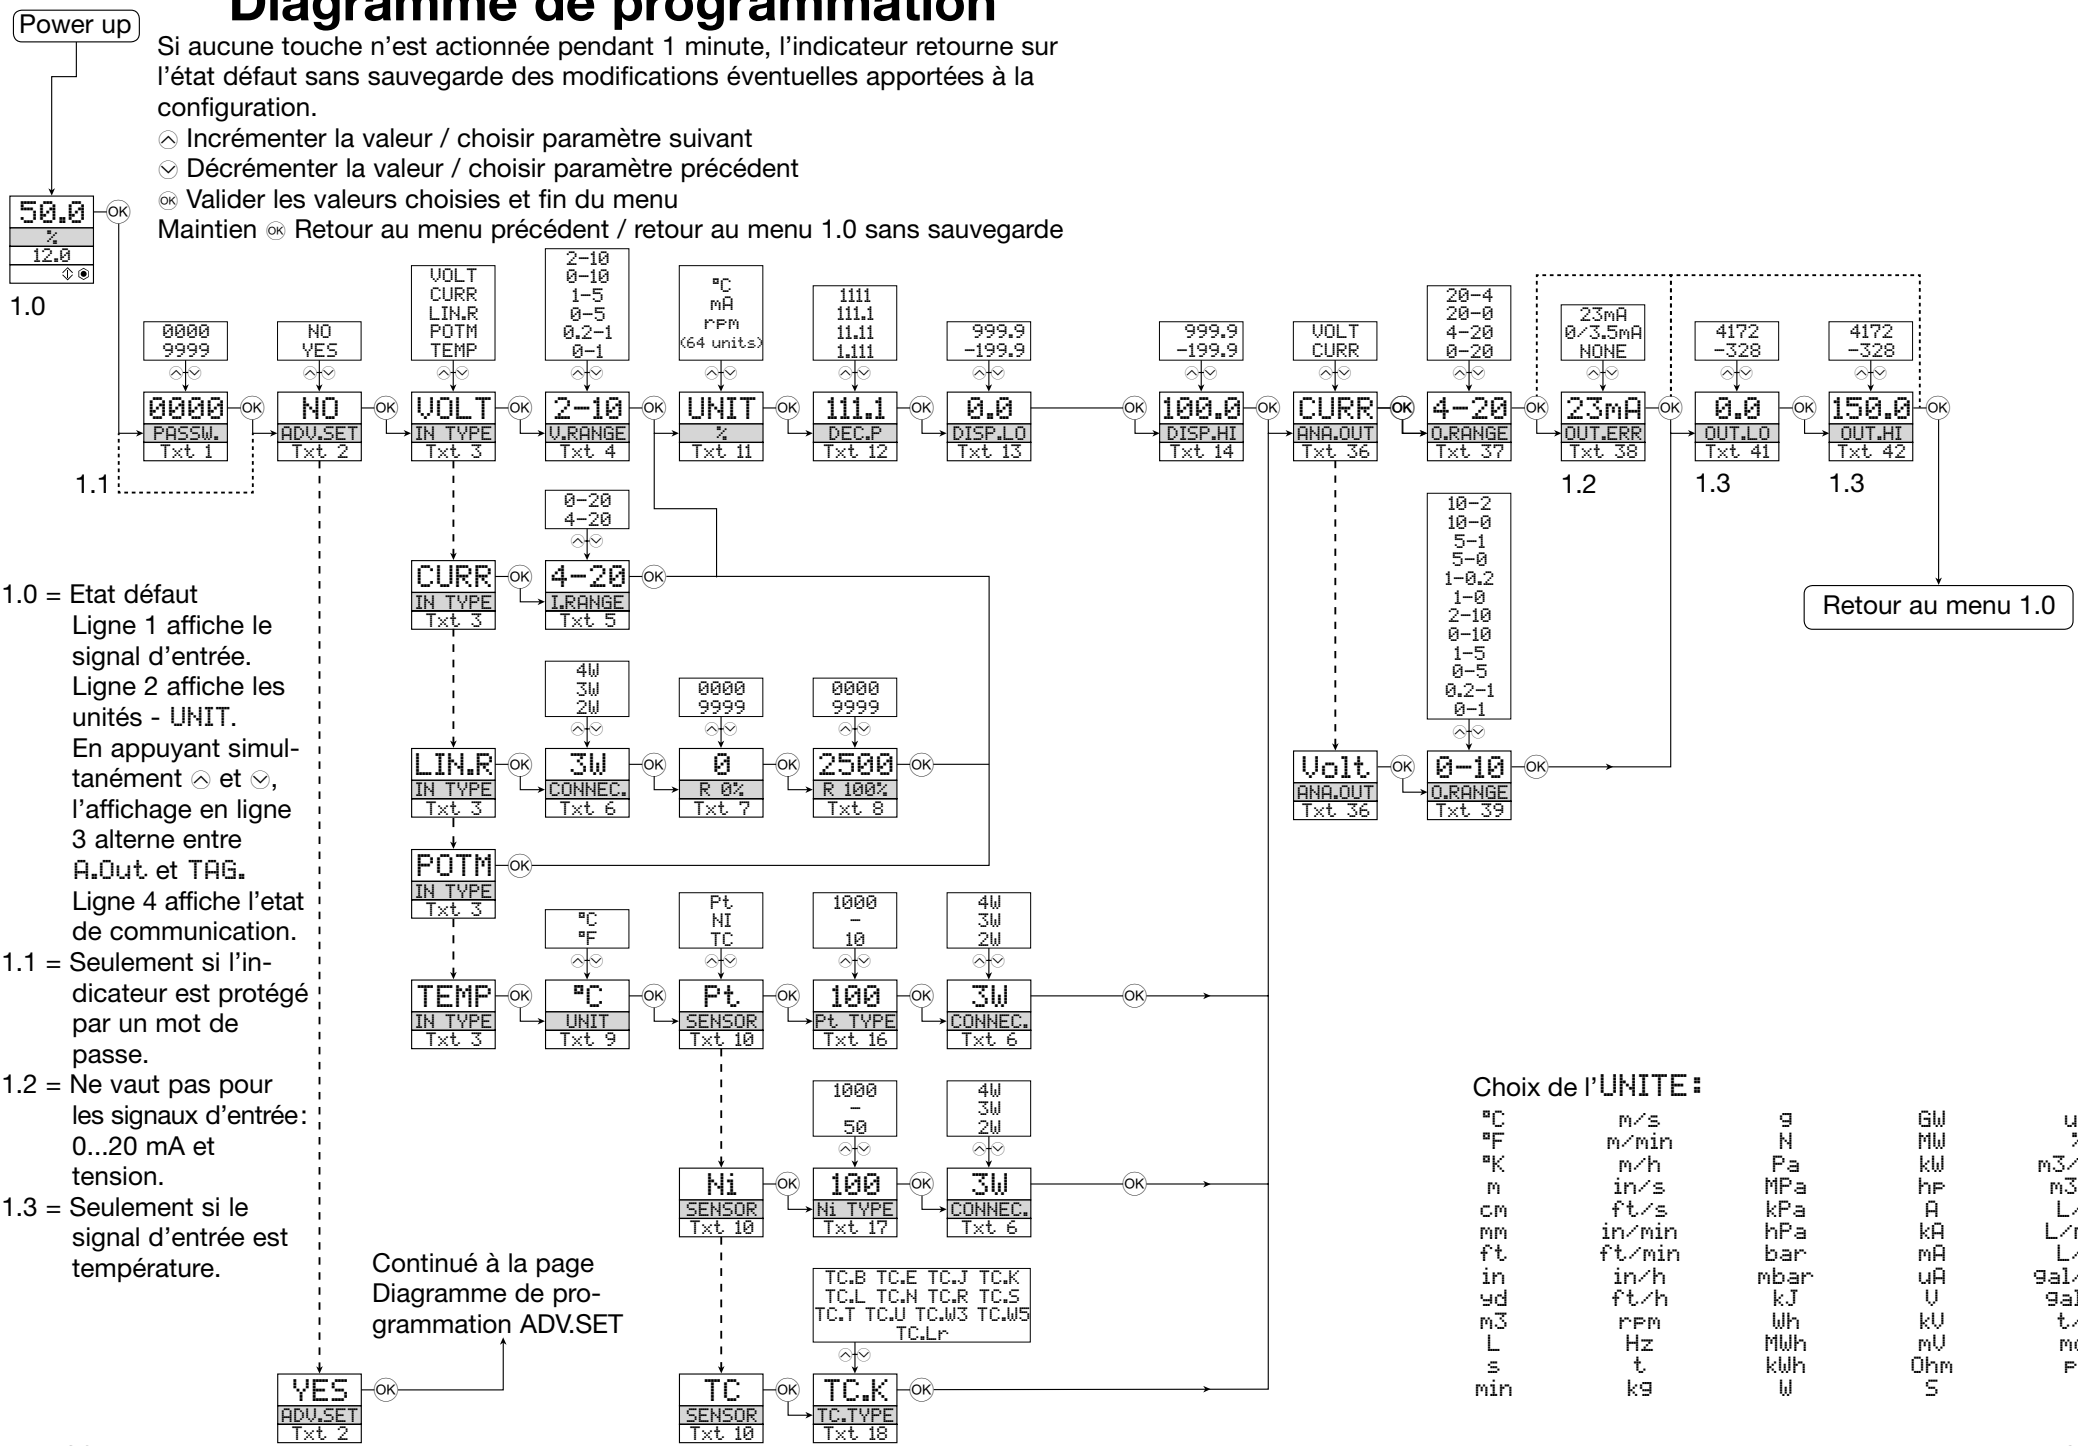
Diagramme de programmation

Power up

Si aucune touche n'est actionnée pendant 1 minute, l'indicateur retourne sur l'état défaut sans sauvegarde des modifications éventuelles apportées à la configuration.

Incrémenter la valeur / choisir paramètre suivant
Décrémenter la valeur / choisir paramètre précédent
Valider les valeurs choisies et fin du menu
Maintien Retour au menu précédent / retour au menu 1.0 sans sauvegarde

50.0
%
12.0
1.0

0000 9999
0000 PASSW. Txt 1
1.1

NO YES
NO ADV.SET Txt 2

VOLT CURR LIN.R POTM TEMP
VOLT IN TYPE Txt 3

2-10 0-10 1-5 0-5 0.2-1 0-1
2-10 V.RANGE Txt 4

°C mA rpm (64 units)
UNIT % Txt 11

1111 111.1 11.11 1.111
111.1 DEC.P Txt 12

999.9 -199.9
0.0 DISP.LO Txt 13

999.9 -199.9
100.0 DISP.HI Txt 14

VOLT CURR
CURR ANA.OUT Txt 36

20-4 20-0 4-20 0-20
4-20 O.RANGE Txt 37

23mA 0/3.5mA NONE
23mA OUT.ERR Txt 38
1.2

4172 -328
0.0 OUT.LO Txt 41
1.3

4172 -328
150.0 OUT.HI Txt 42
1.3

0-20 4-20
CURR IN TYPE Txt 3
4-20 I.RANGE Txt 5

Retour au menu 1.0

10-2 10-0 5-1 5-0 1-0.2 1-0 2-10 0-10 1-5 0-5 0.2-1 0-1
Volt ANA.OUT Txt 36
0-10 O.RANGE Txt 39

4W 3W 2W
0000 9999
0000 9999
LIN.R IN TYPE Txt 3
3W CONNEC. Txt 6
0 R 0% Txt 7
2500 R 100% Txt 8

POTM IN TYPE Txt 3

°C °F
Pt NI TC
1000 - 10
4W 3W 2W
TEMP IN TYPE Txt 3
°C UNIT Txt 9
Pt SENSOR Txt 10
100 Pt TYPE Txt 16
3W CONNEC. Txt 6

1.0 = Etat défaut Ligne 1 affiche le signal d'entrée. Ligne 2 affiche les unités - UNIT. En appuyant simultanément et , l'affichage en ligne 3 alterne entre A.Out et TAG. Ligne 4 affiche l'etat de communication.
1.1 = Seulement si l'indicateur est protégé par un mot de passe.
1.2 = Ne vaut pas pour les signaux d'entrée: 0...20 mA et tension.
1.3 = Seulement si le signal d'entrée est température.

1000 - 50
4W 3W 2W
Ni SENSOR Txt 10
100 Ni TYPE Txt 17
3W CONNEC. Txt 6

Continué à la page Diagramme de programmation ADV.SET

TC.B TC.E TC.J TC.K TC.L TC.N TC.R TC.S TC.T TC.U TC.W3 TC.W5 TC.Lr

YES ADV.SET Txt 2
TC SENSOR Txt 10
TC.K TC.TYPE Txt 18

Choix de l'UNITE:

| °C | m/s | g | GW | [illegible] |
|---|---|---|---|---|
| °F | m/min | N | MW | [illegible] |
| °K | m/h | Pa | kW | m3/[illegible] |
| m | in/s | MPa | hp | m3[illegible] |
| cm | ft/s | kPa | A | L/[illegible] |
| mm | in/min | hPa | kA | L/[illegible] |
| ft | ft/min | bar | mA | L/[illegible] |
| in | in/h | mbar | uA | gal/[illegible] |
| yd | ft/h | kJ | V | gal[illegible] |
| m3 | rpm | Wh | kV | t/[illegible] |
| L | Hz | MWh | mV | m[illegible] |
| s | t | kWh | Ohm | p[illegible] |
| min | kg | W | S | |